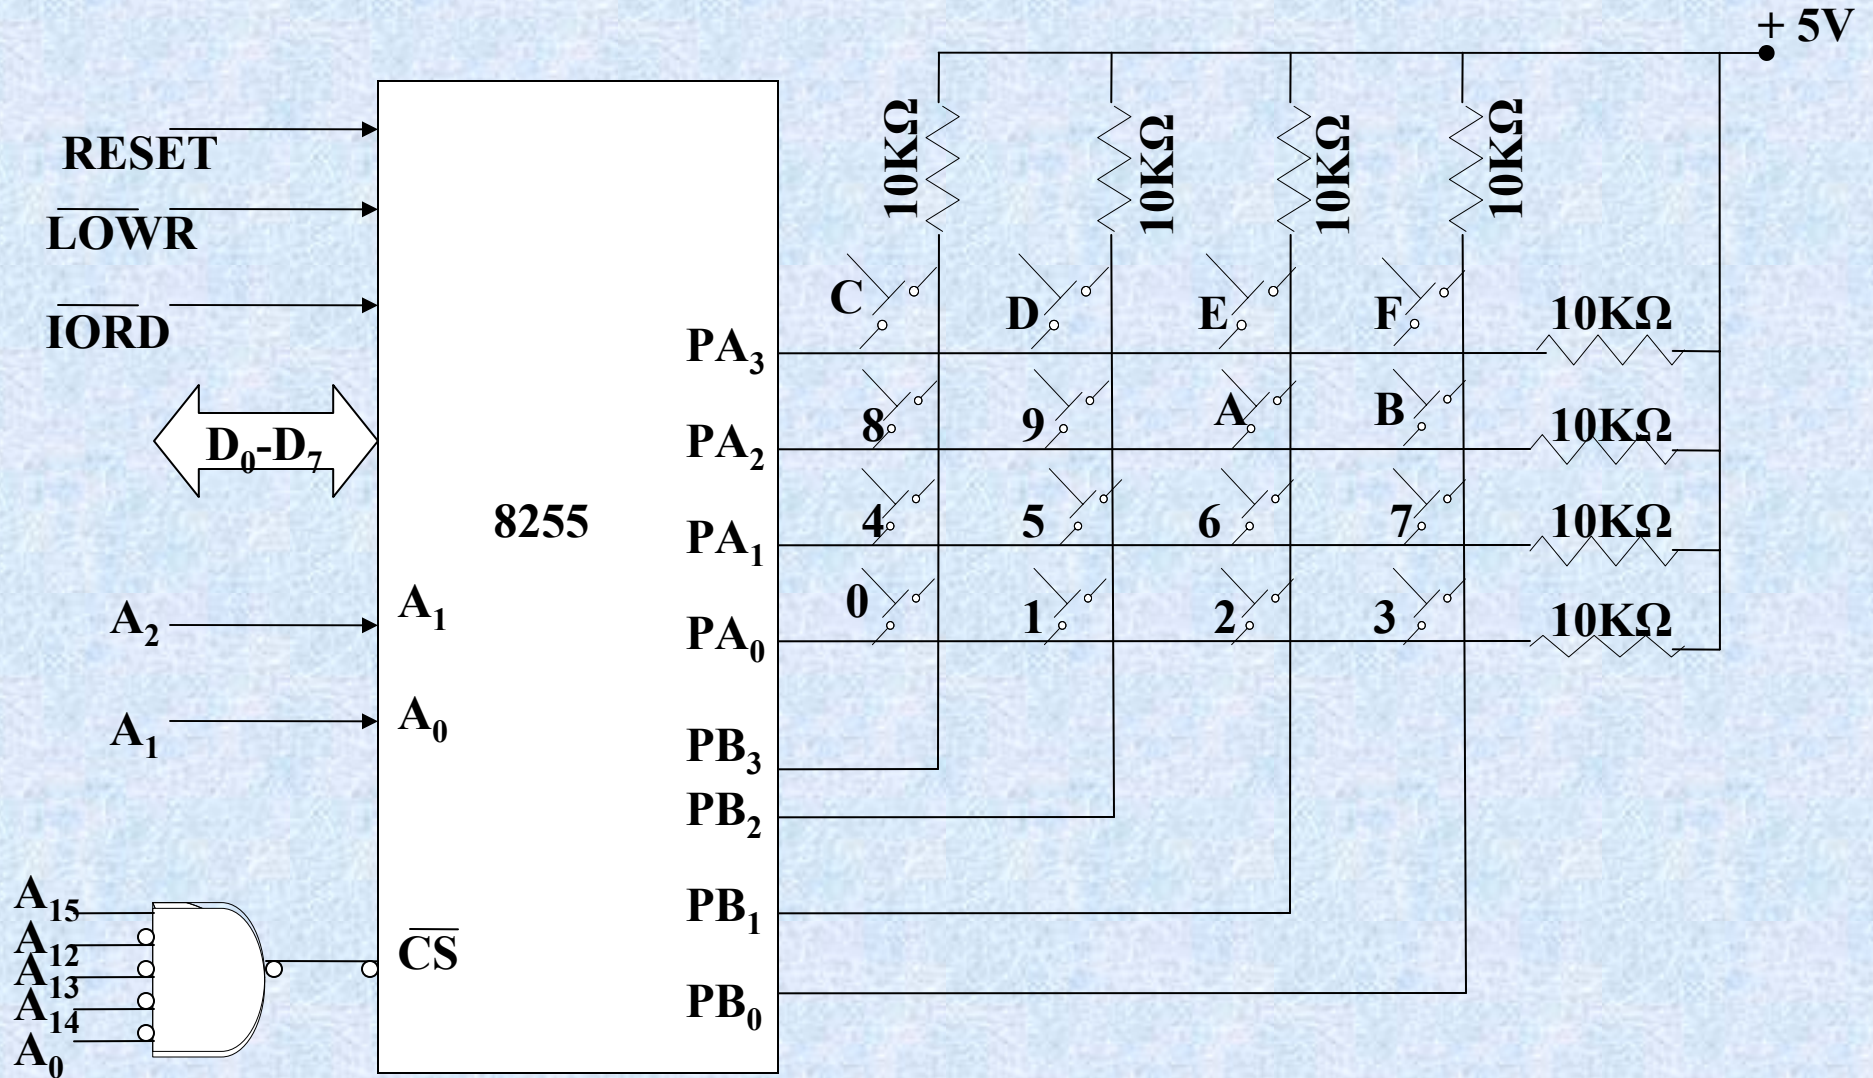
+ 5V

$10K\Omega$ $10K\Omega$ $10K\Omega$ $10K\Omega$

RESET

$\overline{LOWR}$

$\overline{IORD}$

$D_0$-$D_7$

8255

$A_2$

$A_1$

$A_1$

$A_0$

$A_{15}$
$A_{12}$
$A_{13}$
$A_{14}$
$A_0$

$\overline{CS}$

$PA_3$
$PA_2$
$PA_1$
$PA_0$
$PB_3$
$PB_2$
$PB_1$
$PB_0$

C D E F $10K\Omega$
8 9 A B $10K\Omega$
4 5 6 7 $10K\Omega$
0 1 2 3 $10K\Omega$